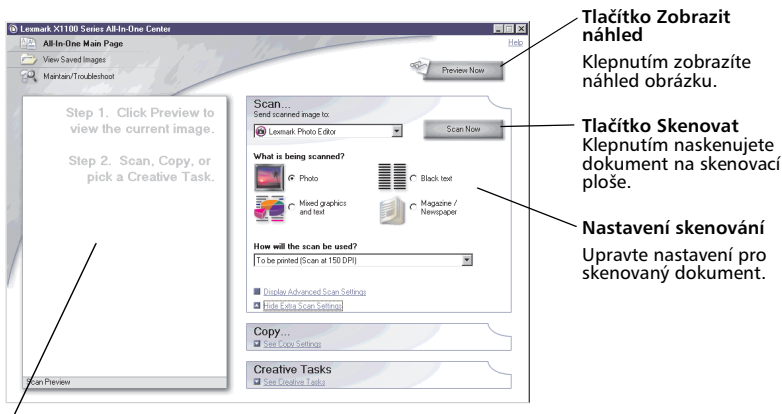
Lexmark X1100 Series All-In-One Center

All-In-One Main Page
View Saved Images
Maintain/Troubleshoot

Help

Preview Now

Step 1. Click Preview to view the current image.

Step 2. Scan, Copy, or pick a Creative Task.

Scan Preview

Scan...
Send scanned image to:
Lexmark Photo Editor
Scan Now

What is being scanned?
Photo
Black text
Mixed graphics and text
Magazine / Newspaper

How will the scan be used?
To be printed (Scan at 150 DPI)

Display Advanced Scan Settings
Hide Extra Scan Settings

Copy...
See Copy Settings

Creative Tasks
See Creative Tasks

Tlačítko Zobrazit náhled

Klepnutím zobrazíte náhled obrázku.

Tlačítko Skenovat
Klepnutím naskenujete dokument na skenovací ploše.

Nastavení skenování

Upravte nastavení pro skenovaný dokument.